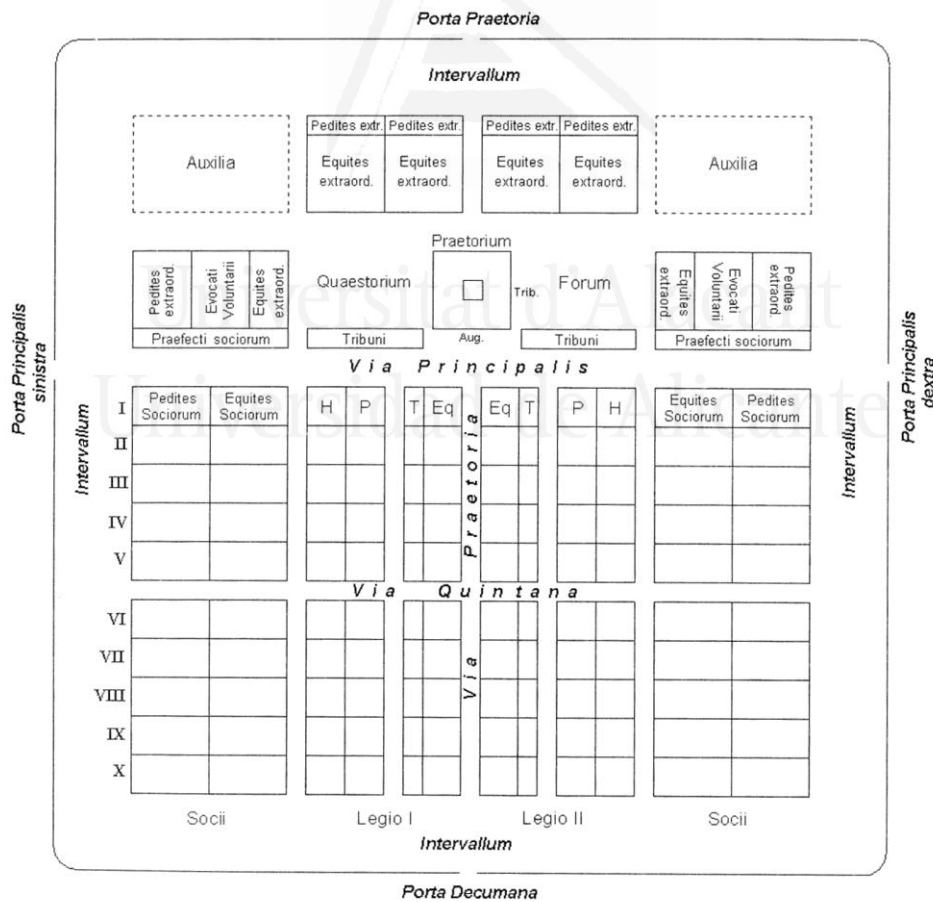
Porta Praetoria

Intervallum

Auxilia

Pedites extr. | Pedites extr.
Equites extraord. | Equites extraord.

Pedites extr. | Pedites extr.
Equites extraord. | Equites extraord.

Auxilia

Pedites extraord. | Evocati Voluntarii | Equites extraord.
Praefecti sociorum

Quaestorium
Tribuni

Praetorium
Trib.
Aug.

Forum
Tribuni

Equites extraord. | Evocati Voluntarii | Pedites extraord.
Praefecti sociorum

Porta Principalis sinistra

Porta Principalis dextra

Via Principalis

Intervallum

Intervallum

I Pedites Sociorum | Equites Sociorum
H | P
T | Eq
Eq | T
P | H
Equites Sociorum | Pedites Sociorum

II
III
IV
V

Via Praetoria

Via Quintana

VI
VII
VIII
IX
X

Via

Socii

Legio I

Legio II

Socii

Intervallum

Porta Decumana